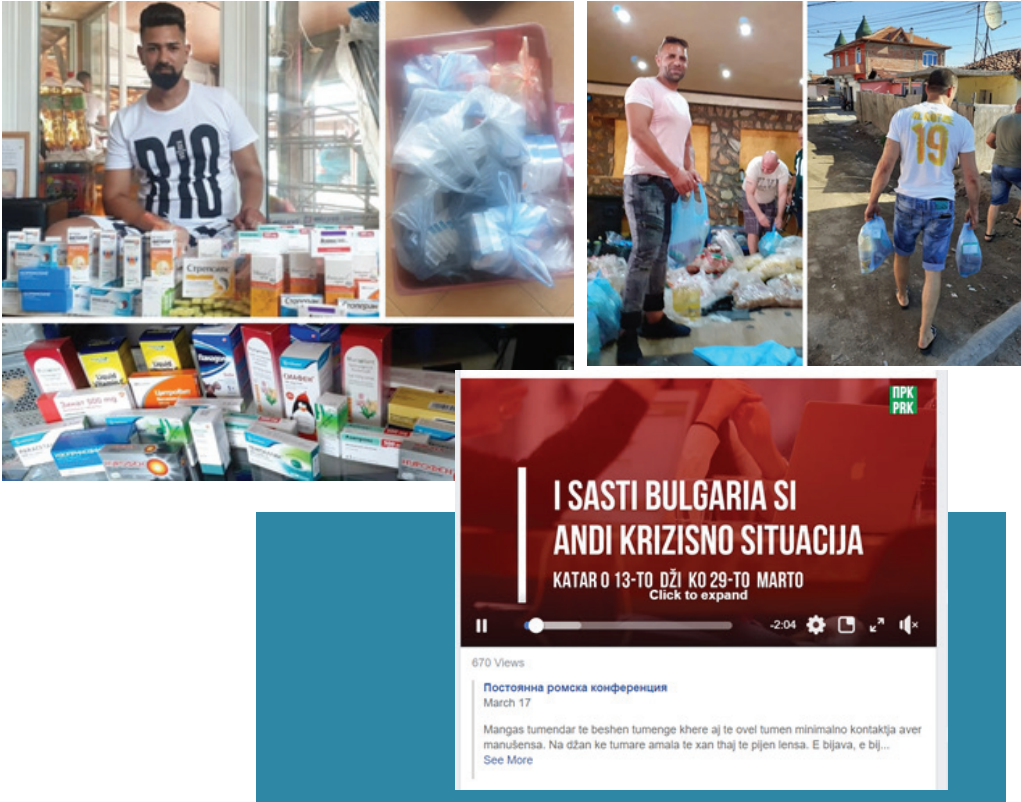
810

Стрепсилс

Зинат 500 mg

Олифен

19

ПРК
PRK

I SASTI BULGARIA SI
ANDI KRIZISNO SITUACIJA

KATAR O 13-TO DŽI KO 29-TO MARTO

Click to expand

-2:04

670 Views

Постоянна ромска конференция
March 17

Mangas tumendar te beshen tumenge khere aj te ovel tumen minimalno kontaktja aver manušensa. Na džan ke tumare amala te xan thaj te pijen lensa. E bijava, e bij...
See More